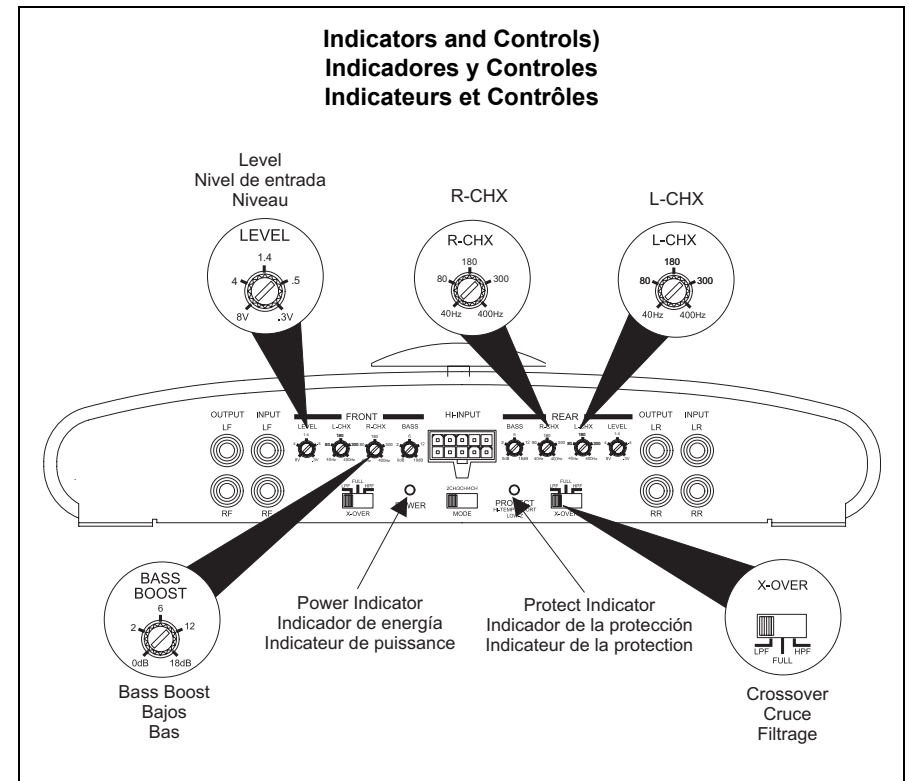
Indicators and Controls)
Indicadores y Controles
Indicateurs et Contrôles

Level
Nivel de entrada
Niveau

LEVEL
1.4
4
.5
8V
.3V

R-CHX

R-CHX
180
80
300
40Hz
400Hz

L-CHX

L-CHX
180
80
300
40Hz
400Hz

OUTPUT
LF
INPUT
LF
FRONT
LEVEL
L-CHX
R-CHX
BASS
HI-INPUT
REAR
BASS
R-CHX
L-CHX
LEVEL
OUTPUT
LR
INPUT
LR
RF
RF
RR
RR
LPF
FULL
HPF
X-OVER
POWER
2CH/3CH/4CH
MODE
PROTECT
HI-TEMP
SHORT
LOW
LPF
FULL
HPF
X-OVER

BASS
BOOST
6
2
12
0dB
18dB

Bass Boost
Bajos
Bas

Power Indicator
Indicador de energía
Indicateur de puissance

Protect Indicator
Indicador de la protección
Indicateur de la protection

X-OVER
LPF
FULL
HPF

Crossover
Cruce
Filtrage